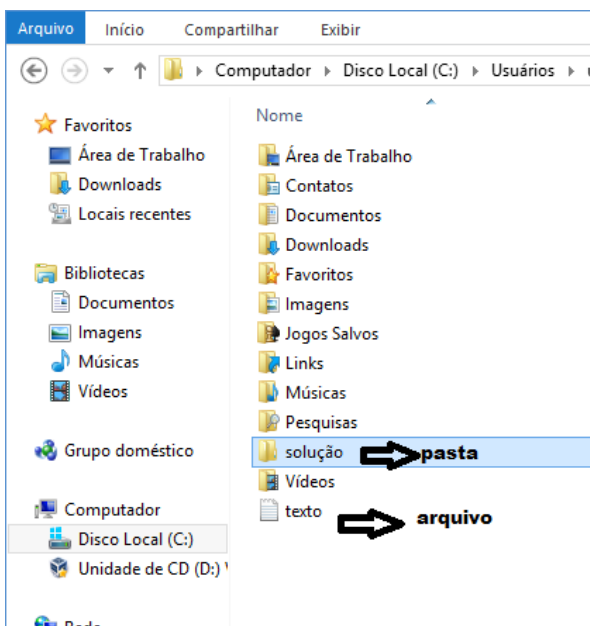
Arquivo Início Compartilhar Exibir

Computador ▸ Disco Local (C:) ▸ Usuários ▸ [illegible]

Favoritos
Área de Trabalho
Downloads
Locais recentes

Bibliotecas
Documentos
Imagens
Músicas
Vídeos

Grupo doméstico

Computador
Disco Local (C:)
Unidade de CD (D:) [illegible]

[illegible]

Nome
Área de Trabalho
Contatos
Documentos
Downloads
Favoritos
Imagens
Jogos Salvos
Links
Músicas
Pesquisas
solução pasta
Vídeos
texto arquivo